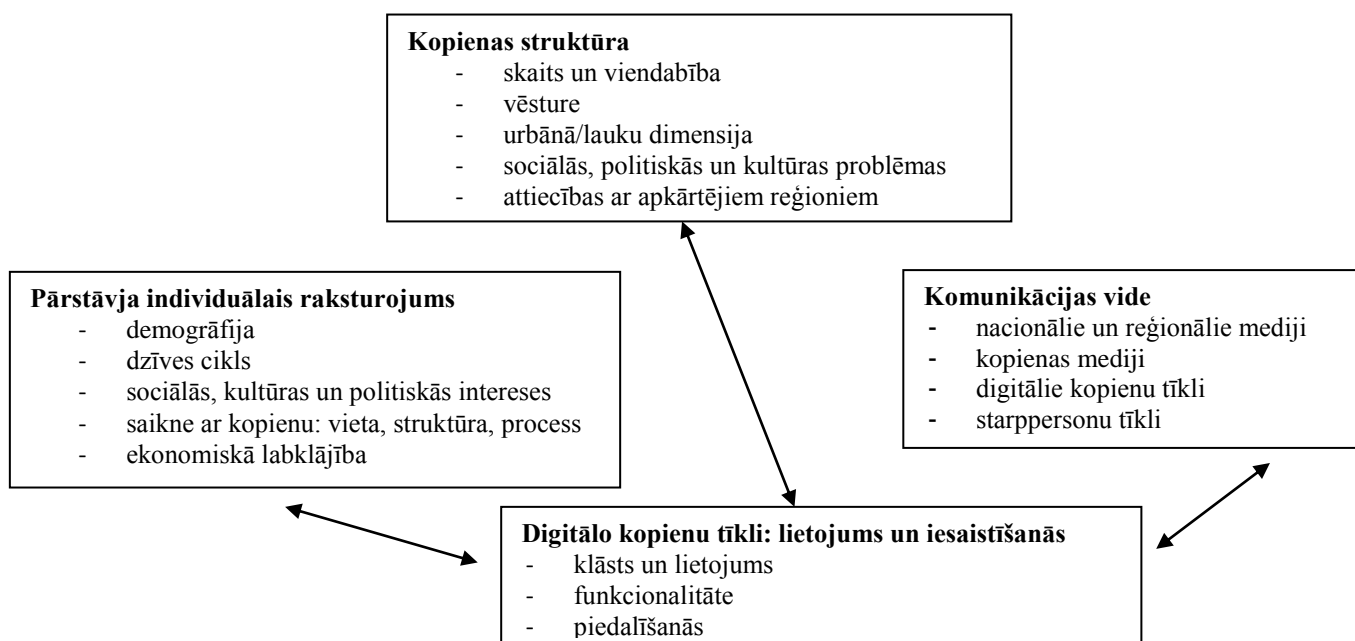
**Kopienas struktūra**
- skaits un viendabība
- vēsture
- urbānā/lauku dimensija
- sociālās, politiskās un kultūras problēmas
- attiecības ar apkārtējiem reģioniem

**Pārstāvja individuālais raksturojums**
- demogrāfija
- dzīves cikls
- sociālās, kultūras un politiskās intereses
- saikne ar kopienu: vieta, struktūra, process
- ekonomiskā labklājība

**Komunikācijas vide**
- nacionālie un reģionālie mediji
- kopienas mediji
- digitālie kopienu tīkli
- starppersonu tīkli

**Digitālo kopienu tīkli: lietojums un iesaistīšanās**
- klāsts un lietojums
- funkcionalitāte
- piedalīšanās